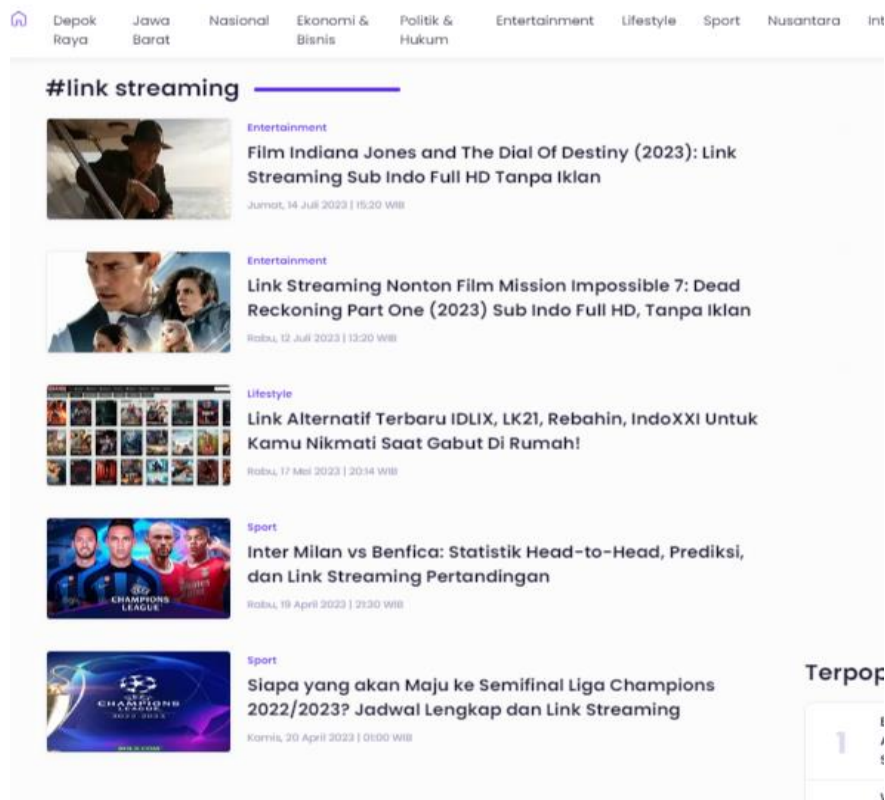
Depok Raya  Jawa Barat  Nasional  Ekonomi & Bisnis  Politik & Hukum  Entertainment  Lifestyle  Sport  Nusantara  Int

#link streaming

Entertainment
Film Indiana Jones and The Dial Of Destiny (2023): Link Streaming Sub Indo Full HD Tanpa Iklan
Jumat, 14 Juli 2023 | 15:20 WIB

Entertainment
Link Streaming Nonton Film Mission Impossible 7: Dead Reckoning Part One (2023) Sub Indo Full HD, Tanpa Iklan
Rabu, 12 Juli 2023 | 13:20 WIB

Lifestyle
Link Alternatif Terbaru IDLIX, LK21, Rebahin, IndoXXI Untuk Kamu Nikmati Saat Gabut Di Rumah!
Rabu, 17 Mei 2023 | 20:14 WIB

Sport
Inter Milan vs Benfica: Statistik Head-to-Head, Prediksi, dan Link Streaming Pertandingan
Rabu, 19 April 2023 | 21:30 WIB

Sport
Siapa yang akan Maju ke Semifinal Liga Champions 2022/2023? Jadwal Lengkap dan Link Streaming
Kamis, 20 April 2023 | 01:00 WIB

Terpop

1